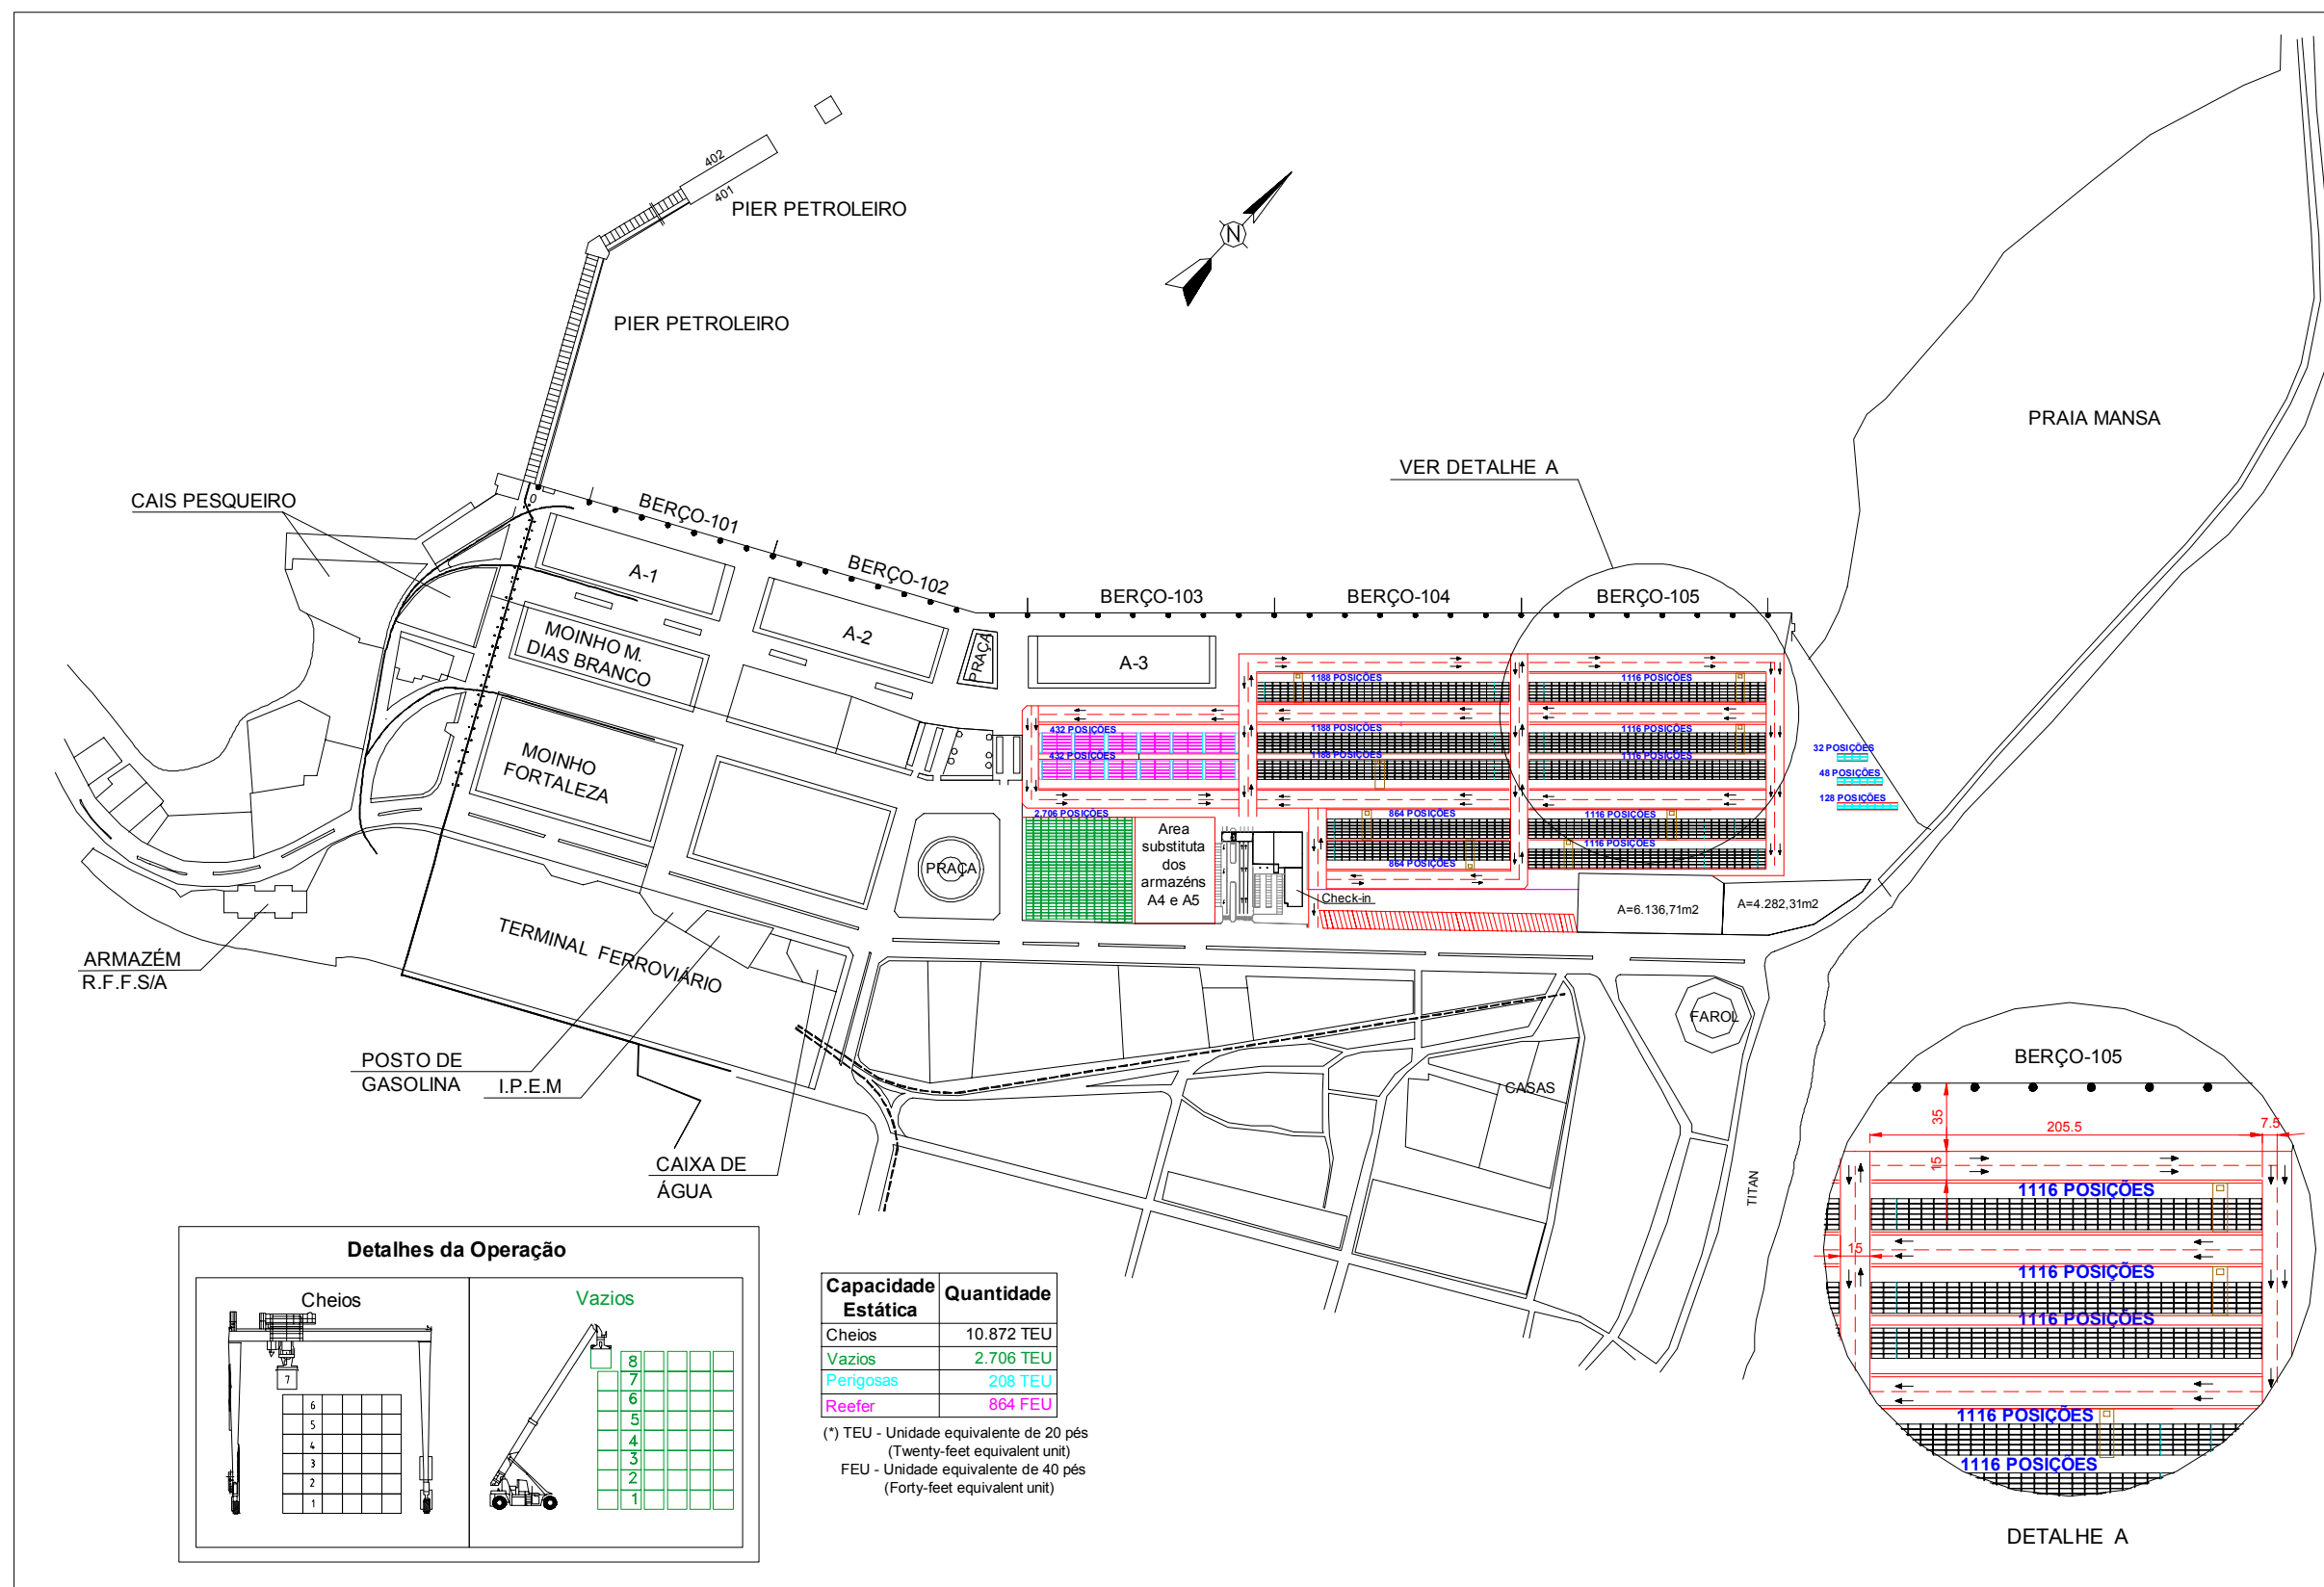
402
401
PIER PETROLEIRO

N

PIER PETROLEIRO

PRAIA MANSA

VER DETALHE A

CAIS PESQUEIRO

BERÇO-101

BERÇO-102

BERÇO-103

BERÇO-104

BERÇO-105

A-1

A-2

PRAÇA

A-3

MOINHO M. DIAS BRANCO

MOINHO FORTALEZA

1188 POSIÇÕES
1116 POSIÇÕES
1188 POSIÇÕES
1116 POSIÇÕES
1188 POSIÇÕES
1116 POSIÇÕES
432 POSIÇÕES
432 POSIÇÕES
32 POSIÇÕES
48 POSIÇÕES
128 POSIÇÕES
2.706 POSIÇÕES
864 POSIÇÕES
1116 POSIÇÕES
1116 POSIÇÕES
864 POSIÇÕES

Area substituta dos armazéns A4 e A5

PRAÇA

Check-in

A=6.136,71m2

A=4.282,31m2

TERMINAL FERROVIÁRIO

ARMAZÉM R.F.F.S/A

POSTO DE GASOLINA

I.P.E.M

CAIXA DE ÁGUA

FAROL

CASAS

TITAN

BERÇO-105
35
205.5
7.5
15
15
1116 POSIÇÕES
1116 POSIÇÕES
1116 POSIÇÕES
1116 POSIÇÕES
1116 POSIÇÕES

DETALHE A

Detalhes da Operação

Cheios

Vazios

7
6
5
4
3
2
1

8
7
6
5
4
3
2
1

| Capacidade Estática | Quantidade |
|---|---|
| Cheios | 10.872 TEU |
| Vazios | 2.706 TEU |
| Perigosas | 208 TEU |
| Reefer | 864 FEU |

(*) TEU - Unidade equivalente de 20 pés (Twenty-feet equivalent unit)
FEU - Unidade equivalente de 40 pés (Forty-feet equivalent unit)